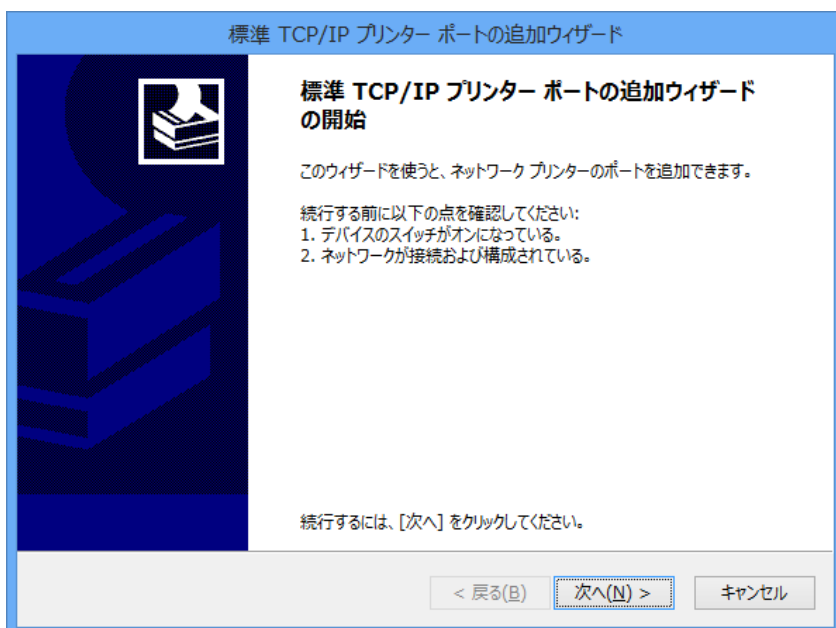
標準 TCP/IP プリンター ポートの追加ウィザード

標準 TCP/IP プリンター ポートの追加ウィザードの開始

このウィザードを使うと、ネットワーク プリンターのポートを追加できます。

続行する前に以下の点を確認してください:
1. デバイスのスイッチがオンになっている。
2. ネットワークが接続および構成されている。

続行するには、[次へ] をクリックしてください。

< 戻る(B)　次へ(N) >　キャンセル